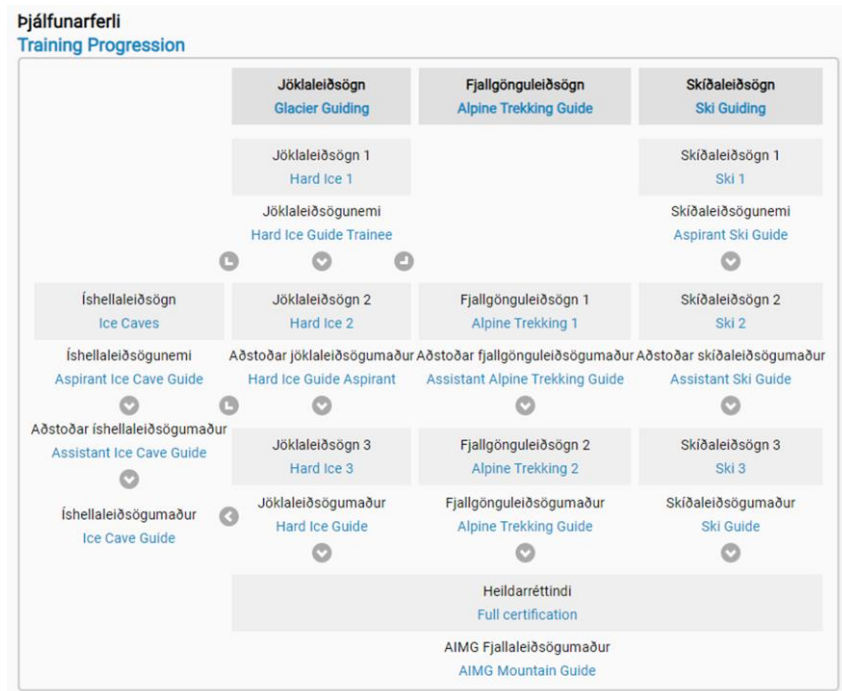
Þjálfunarferli
Training Progression

Jöklaleiðsögn
Glacier Guiding

Fjallgönguleiðsögn
Alpine Trekking Guide

Skíðaleiðsögn
Ski Guiding

Jöklaleiðsögn 1
Hard Ice 1

Jöklaleiðsögunemi
Hard Ice Guide Trainee

Skíðaleiðsögn 1
Ski 1

Skíðaleiðsögunemi
Aspirant Ski Guide

Íshellaleiðsögn
Ice Caves

Íshellaleiðsögunemi
Aspirant Ice Cave Guide

Aðstoðar íshellaleiðsögumaður
Assistant Ice Cave Guide

Íshellaleiðsögumaður
Ice Cave Guide

Jöklaleiðsögn 2
Hard Ice 2

Aðstoðar jöklaleiðsögumaður
Hard Ice Guide Aspirant

Jöklaleiðsögn 3
Hard Ice 3

Jöklaleiðsögumaður
Hard Ice Guide

Fjallgönguleiðsögn 1
Alpine Trekking 1

Aðstoðar fjallgönguleiðsögumaður
Assistant Alpine Trekking Guide

Fjallgönguleiðsögn 2
Alpine Trekking 2

Fjallgönguleiðsögumaður
Alpine Trekking Guide

Skíðaleiðsögn 2
Ski 2

Aðstoðar skíðaleiðsögumaður
Assistant Ski Guide

Skíðaleiðsögn 3
Ski 3

Skíðaleiðsögumaður
Ski Guide

Heildarréttindi
Full certification

AIMG Fjallaleiðsögumaður
AIMG Mountain Guide